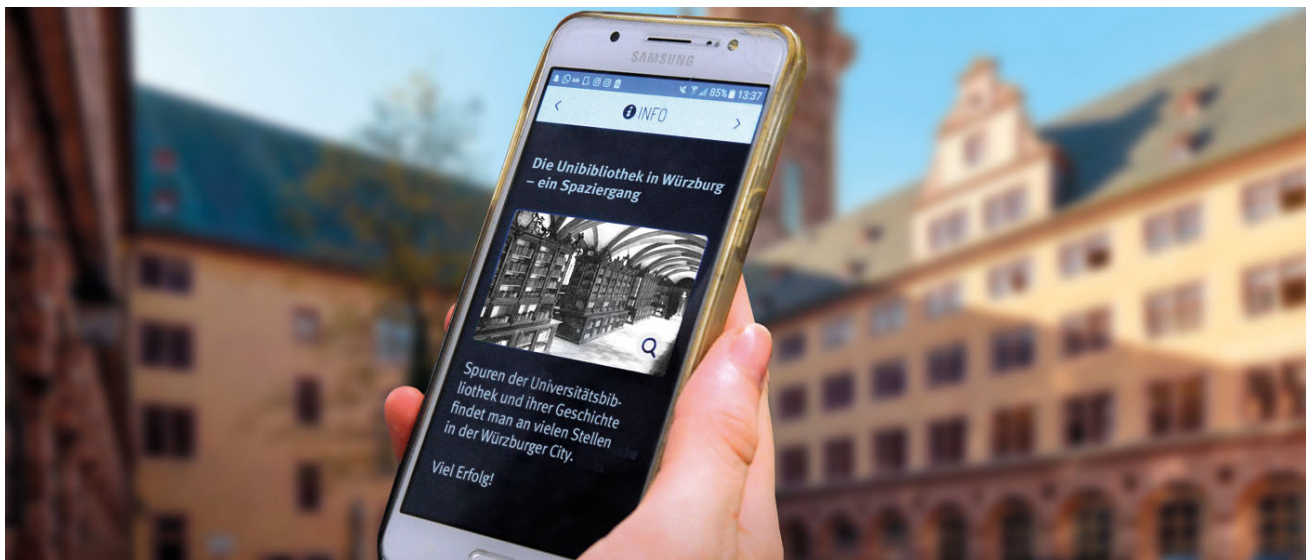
SAMSUNG

85% 13:37

<

INFO

>

Die Unibibliothek in Würzburg – ein Spaziergang

Spuren der Universitätsbibliothek und ihrer Geschichte findet man an vielen Stellen in der Würzburger City.

Viel Erfolg!